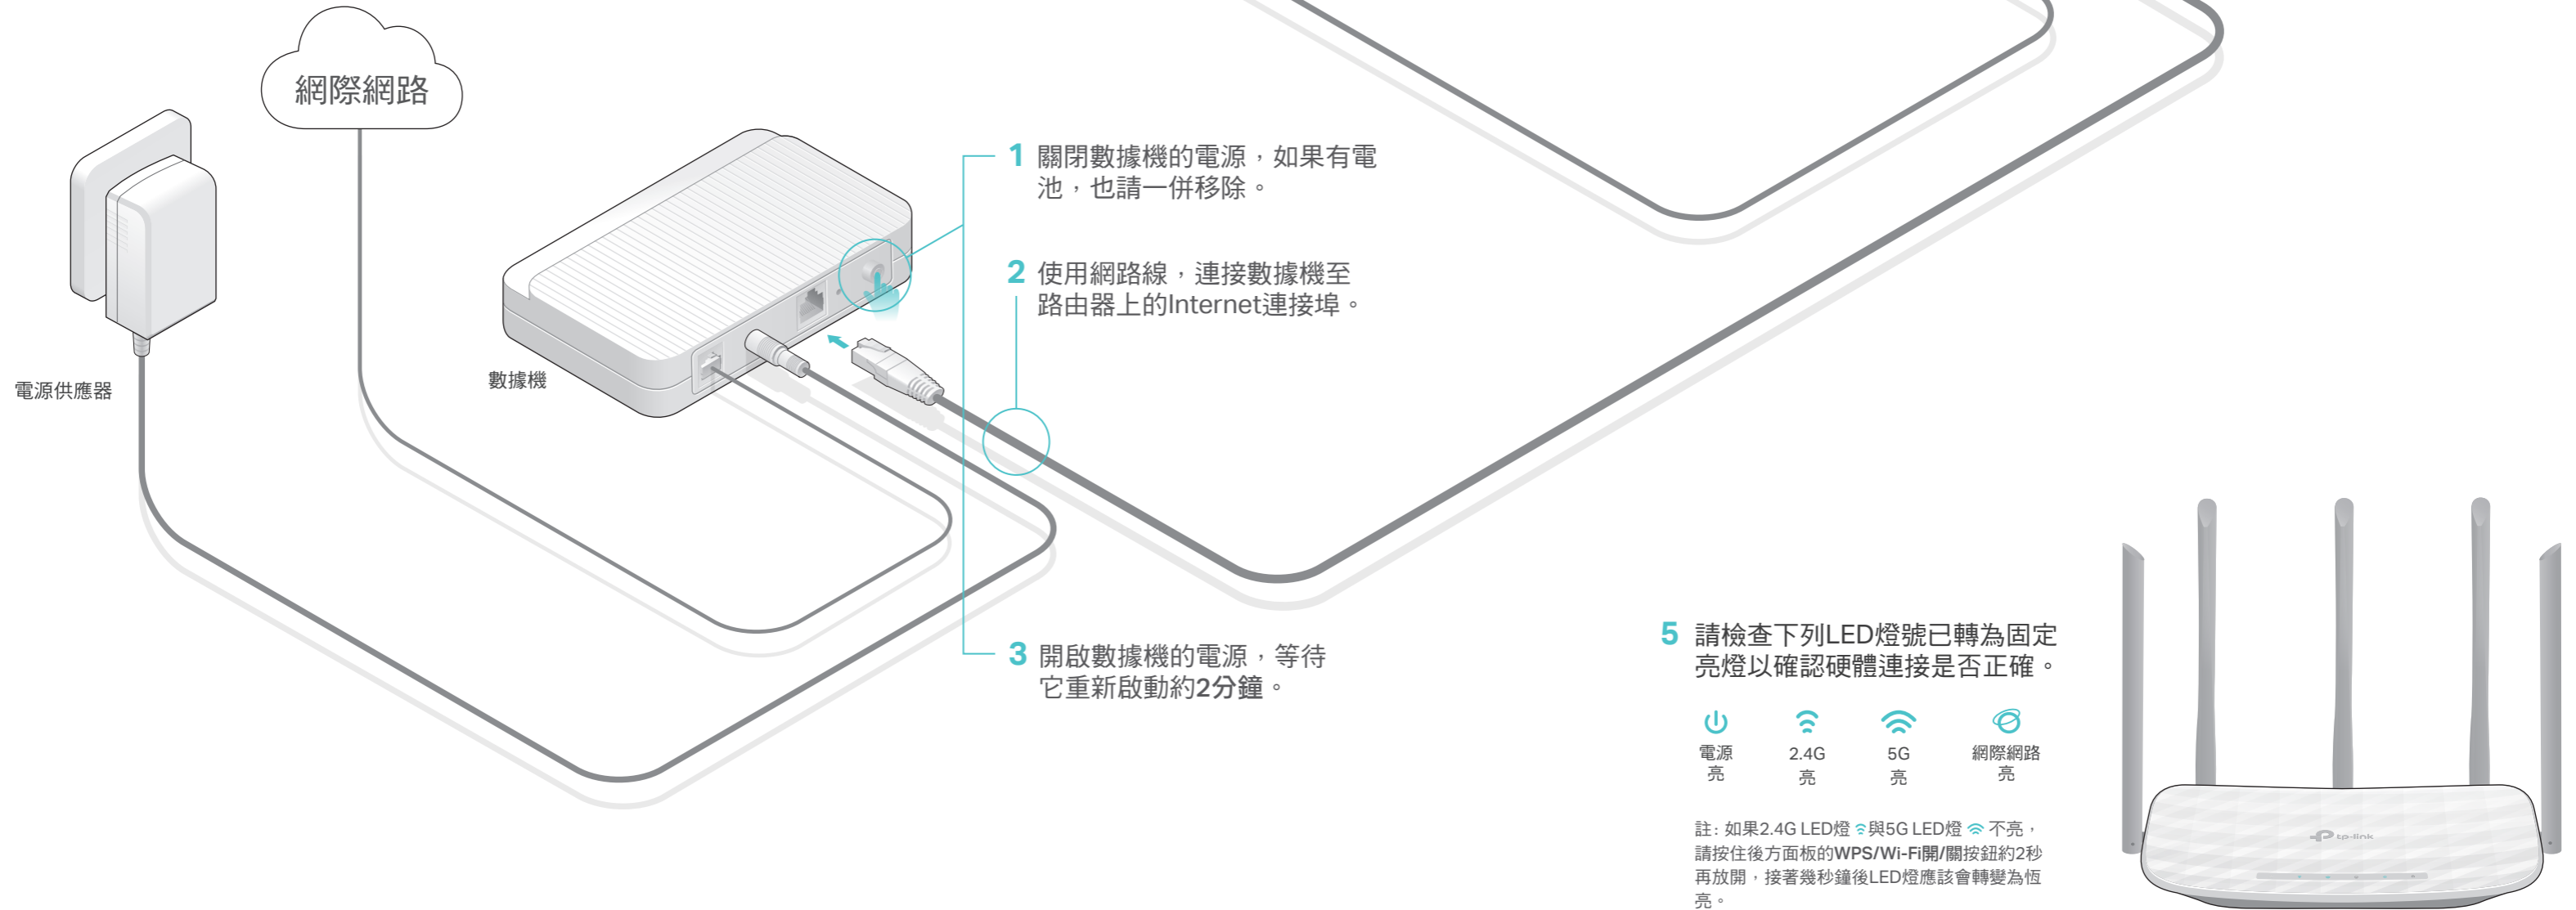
網際網路

電源供應器

數據機

1 關閉數據機的電源，如果有電池，也請一併移除。

2 使用網路線，連接數據機至路由器上的Internet連接埠。

3 開啟數據機的電源，等待它重新啟動約2分鐘。

5 請檢查下列LED燈號已轉為固定亮燈以確認硬體連接是否正確。

| 電源 亮 | 2.4G 亮 | 5G 亮 | 網際網路 亮 |
|---|---|---|---|

註：如果2.4G LED燈與5G LED燈不亮，請按住後方面板的WPS/Wi-Fi開/關按鈕約2秒再放開，接著幾秒鐘後LED燈應該會轉變為恆亮。

tp-link